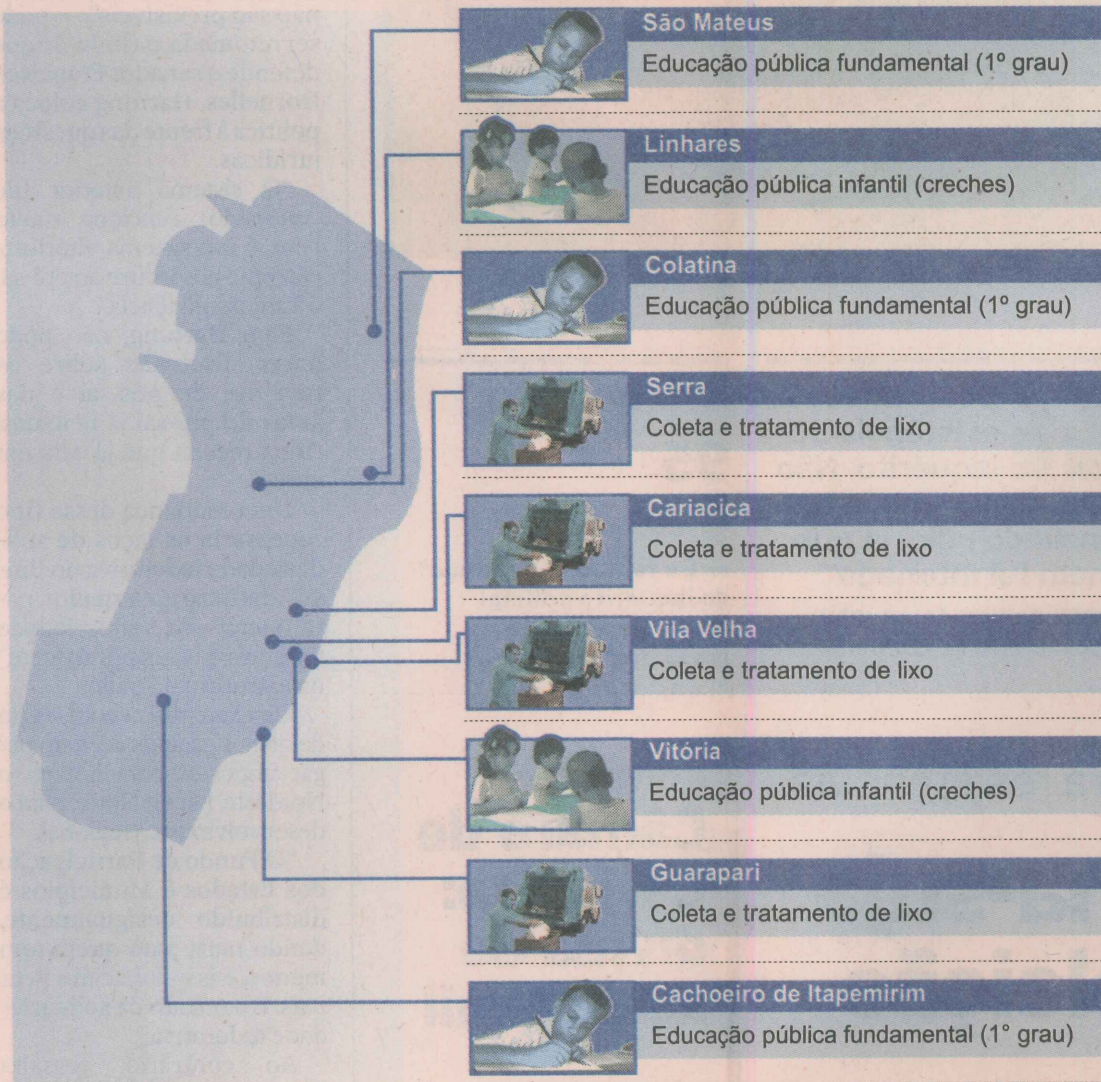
São Mateus
Educação pública fundamental (1º grau)

Linhares
Educação pública infantil (creches)

Colatina
Educação pública fundamental (1º grau)

Serra
Coleta e tratamento de lixo

Cariacica
Coleta e tratamento de lixo

Vila Velha
Coleta e tratamento de lixo

Vitória
Educação pública infantil (creches)

Guarapari
Coleta e tratamento de lixo

Cachoeiro de Itapemirim
Educação pública fundamental (1° grau)